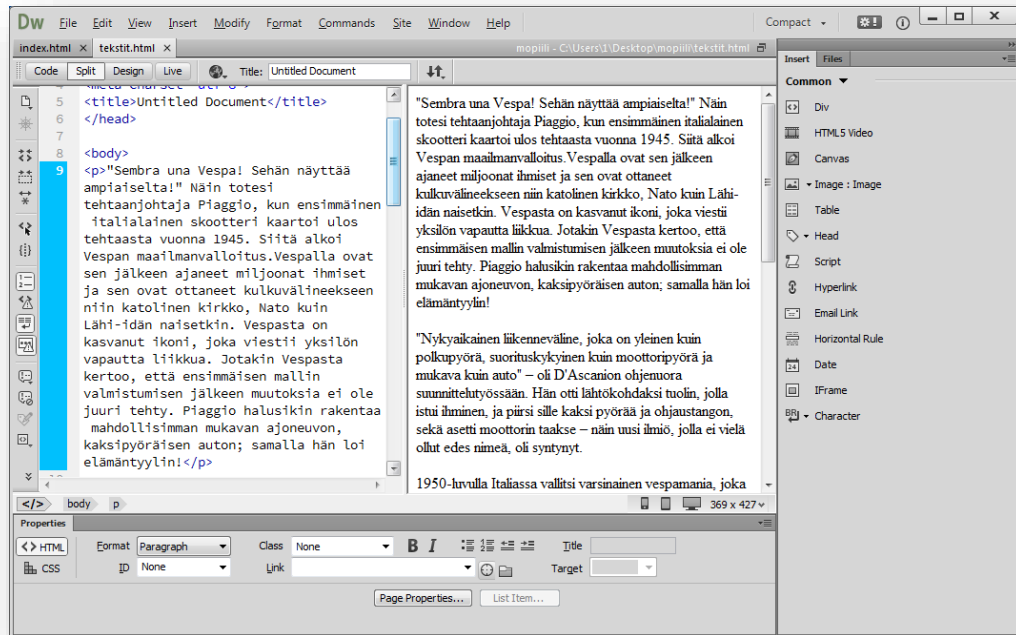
Dw File Edit View Insert Modify Format Commands Site Window Help

Compact

index.html × tekstit.html ×

mopiili - C:\Users\1\Desktop\mopiili\tekstit.html

Code Split Design Live Title: Untitled Document

5 <title>Untitled Document</title>
6 </head>
7
8 <body>
9 <p>"Sembra una Vespa! Sehän näyttää ampiaiselta!" Näin totesi tehtaanjohtaja Piaggio, kun ensimmäinen italialainen skootteri kaartoi ulos tehtaasta vuonna 1945. Siitä alkoi Vespan maailmanvalloitus.Vespalla ovat sen jälkeen ajaneet miljoonat ihmiset ja sen ovat ottaneet kulkuvälineekseen niin katolinen kirkko, Nato kuin Lähi-idän naisetkin. Vespasta on kasvanut ikoni, joka viestii yksilön vapautta liikkua. Jotakin Vespasta kertoo, että ensimmäisen mallin valmistumisen jälkeen muutoksia ei ole juuri tehty. Piaggio halusikin rakentaa mahdollisimman mukavan ajoneuvon, kaksipyöräisen auton; samalla hän loi elämäntyylin!</p>

"Sembra una Vespa! Sehän näyttää ampiaiselta!" Näin totesi tehtaanjohtaja Piaggio, kun ensimmäinen italialainen skootteri kaartoi ulos tehtaasta vuonna 1945. Siitä alkoi Vespan maailmanvalloitus.Vespalla ovat sen jälkeen ajaneet miljoonat ihmiset ja sen ovat ottaneet kulkuvälineekseen niin katolinen kirkko, Nato kuin Lähi-idän naisetkin. Vespasta on kasvanut ikoni, joka viestii yksilön vapautta liikkua. Jotakin Vespasta kertoo, että ensimmäisen mallin valmistumisen jälkeen muutoksia ei ole juuri tehty. Piaggio halusikin rakentaa mahdollisimman mukavan ajoneuvon, kaksipyöräisen auton; samalla hän loi elämäntyylin!

"Nykyaikainen liikenneväline, joka on yleinen kuin polkupyörä, suorituskykyinen kuin moottoripyörä ja mukava kuin auto" – oli D'Ascanion ohjenuora suunnittelutyössään. Hän otti lähtökohdaksi tuolin, jolla istui ihminen, ja piirsi sille kaksi pyörää ja ohjaustangon, sekä asetti moottorin taakse – näin uusi ilmiö, jolla ei vielä ollut edes nimeä, oli syntynyt.

1950-luvulla Italiassa vallitsi varsinainen vespamania, joka

Insert Files
Common
Div
HTML5 Video
Canvas
Image : Image
Table
Head
Script
Hyperlink
Email Link
Horizontal Rule
Date
IFrame
Character

</> body p 369 x 427

Properties
HTML Format Paragraph Class None B I Title
CSS ID None Link Target
Page Properties... List Item...